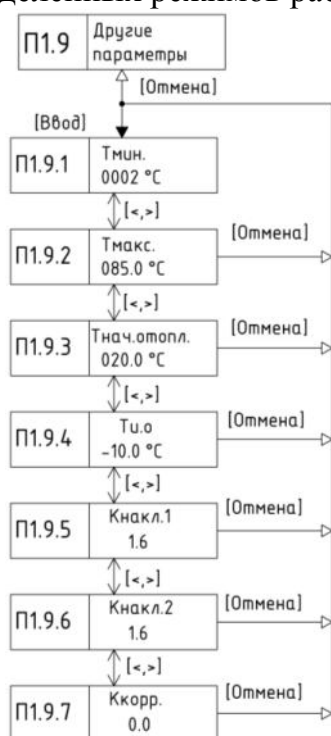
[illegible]деления режимов ра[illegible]

П1.9 Другие параметры

[Отмена]

[Ввод]

П1.9.1 Тмин. 0002 °C

[<,>]

П1.9.2 Тмакс. 085.0 °C

[Отмена]

[<,>]

П1.9.3 Тнач.отопл. 020.0 °C

[Отмена]

[<,>]

П1.9.4 Тu.o −10.0 °C

[Отмена]

[<,>]

П1.9.5 Кнакл.1 1.6

[Отмена]

[<,>]

П1.9.6 Кнакл.2 1.6

[Отмена]

[<,>]

П1.9.7 Ккорр. 0.0

[Отмена]